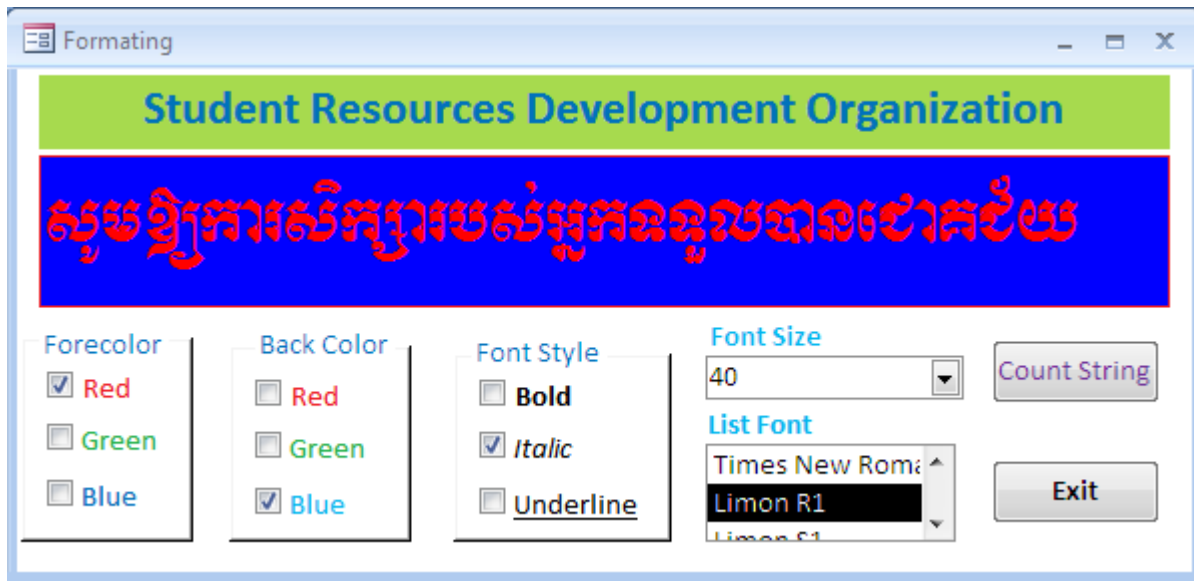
Formating

Student Resources Development Organization

សូមឱ្យការសិក្សារបស់អ្នកទទួលបានជោគជ័យ

Forecolor
Red
Green
Blue

Back Color
Red
Green
Blue

Font Style
Bold
Italic
Underline

Font Size
40

List Font
Times New Roma
Limon R1
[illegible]

Count String

Exit